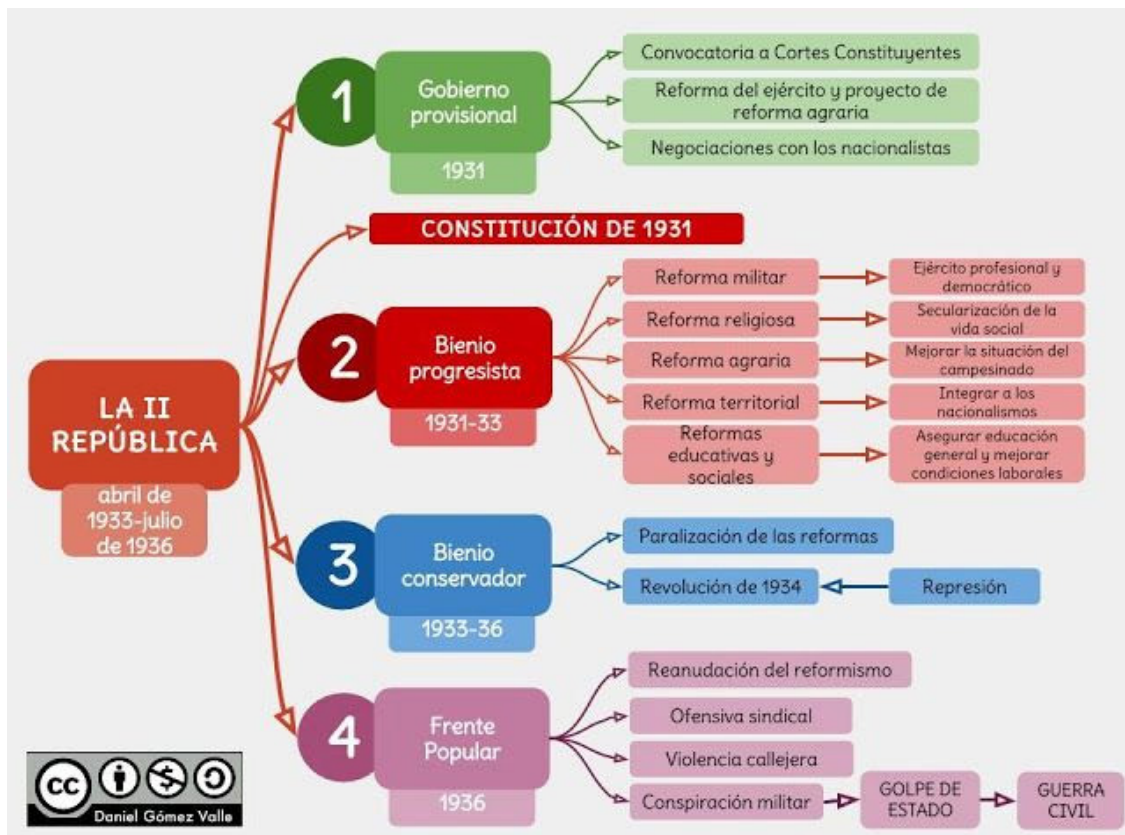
LA II REPÚBLICA

abril de 1933-julio de 1936

1 Gobierno provisional

1931

Convocatoria a Cortes Constituyentes

Reforma del ejército y proyecto de reforma agraria

Negociaciones con los nacionalistas

CONSTITUCIÓN DE 1931

2 Bienio progresista

1931-33

Reforma militar

Ejército profesional y democrático

Reforma religiosa

Secularización de la vida social

Reforma agraria

Mejorar la situación del campesinado

Reforma territorial

Integrar a los nacionalismos

Reformas educativas y sociales

Asegurar educación general y mejorar condiciones laborales

3 Bienio conservador

1933-36

Paralización de las reformas

Revolución de 1934

Represión

4 Frente Popular

1936

Reanudación del reformismo

Ofensiva sindical

Violencia callejera

Conspiración militar

GOLPE DE ESTADO

GUERRA CIVIL

Daniel Gómez Valle